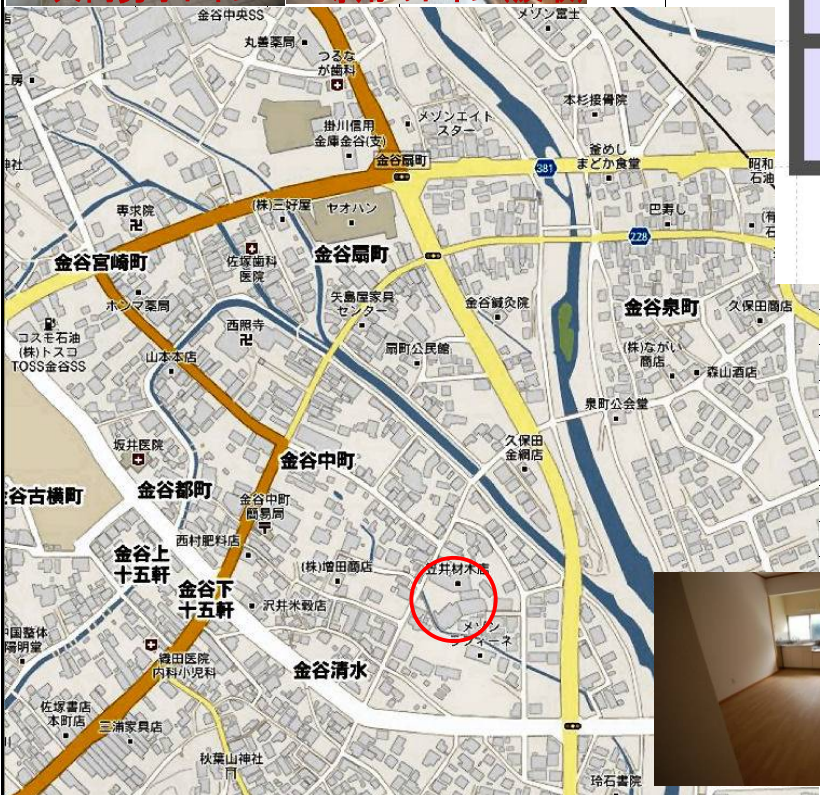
金谷中央SS
メゾン富士
丸善薬局
つるなが歯科
工房
本杉接骨院
メゾンエイトスター
掛川信用金庫金谷(支)
神社
金谷扇町
381
釜めしまどか食堂
昭和石油
専求院
(株)三好屋
セオハン
巴寿し
(有
228
金谷宮崎町
佐塚歯科医院
金谷扇町
ホンマ薬局
矢島屋家具センター
金谷鍼灸院
金谷泉町
久保田商店
コスモ石油(株)トスコTOSS金谷SS
西照寺
扇町公民館
(株)ながい商店
山本本店
森山酒店
泉町公会堂
坂井医院
金谷中町
久保田金網店
金谷古横町
金谷都町
金谷中町簡易局
金谷上十五軒
西村肥料店
(株)増田商店
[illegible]井材木店
金谷下十五軒
沢井米穀店
メゾン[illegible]フィーネ
中国整体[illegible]陽明堂
増田医院内科小児科
金谷清水
佐塚書店本町店
三浦家具店
秋葉山神社
玲石書院